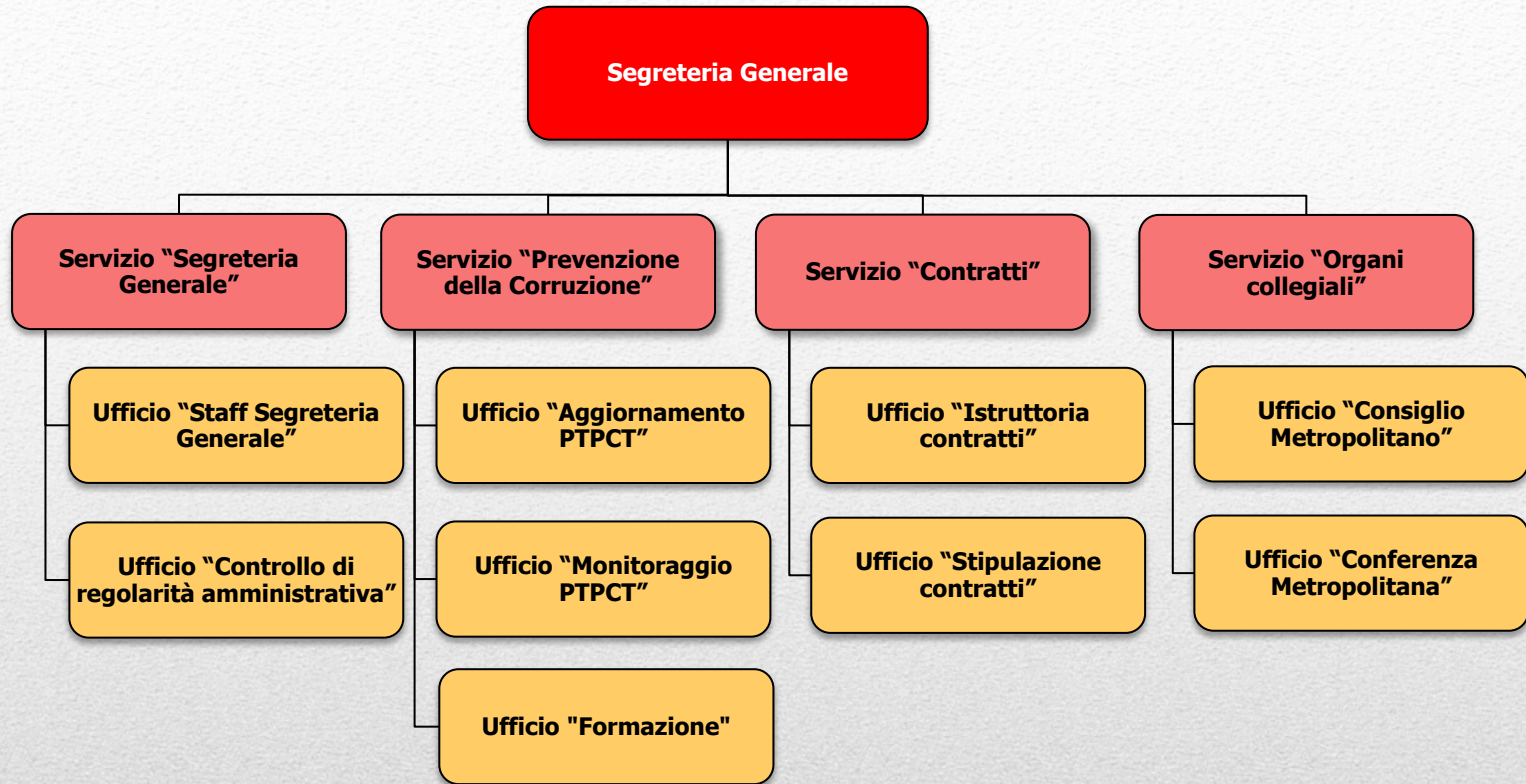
Segreteria Generale

Servizio “Segreteria Generale”

Ufficio “Staff Segreteria Generale”

Ufficio “Controllo di regolarità amministrativa”

Servizio “Prevenzione della Corruzione”

Ufficio “Aggiornamento PTPCT”

Ufficio “Monitoraggio PTPCT”

Ufficio "Formazione"

Servizio “Contratti”

Ufficio “Istruttoria contratti”

Ufficio “Stipulazione contratti”

Servizio “Organi collegiali”

Ufficio “Consiglio Metropolitano”

Ufficio “Conferenza Metropolitana”